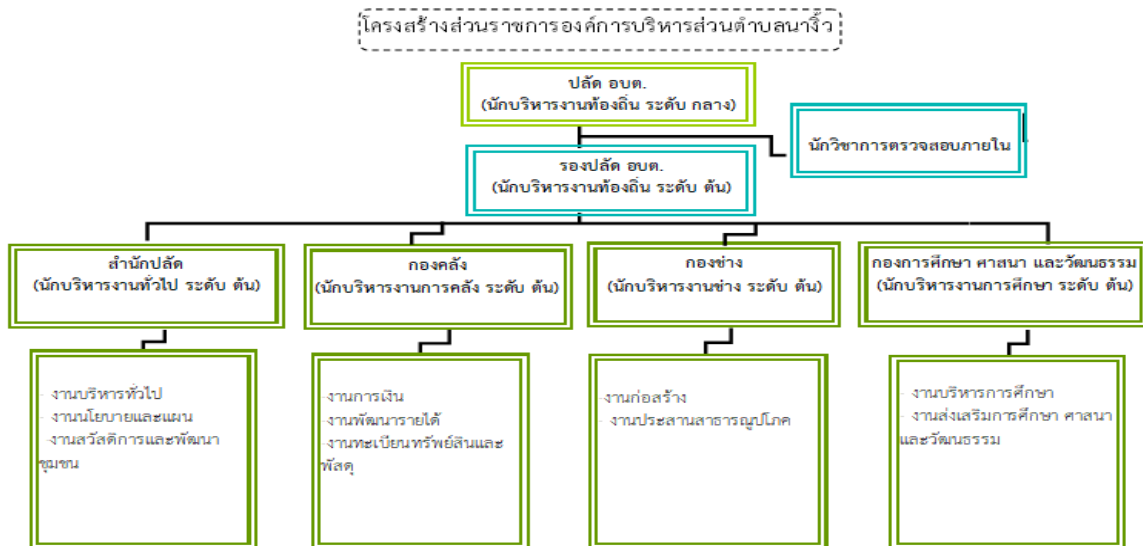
โครงสร้างส่วนราชการองค์การบริหารส่วนตำบลนาจิ๊ว

ปลัด อบต.
(นักบริหารงานท้องถิ่น ระดับ กลาง)

นักวิชาการตรวจสอบภายใน

รองปลัด อบต.
(นักบริหารงานท้องถิ่น ระดับ ต้น)

สำนักปลัด
(นักบริหารงานทั่วไป ระดับ ต้น)

-งานบริหารทั่วไป
-งานนโยบายและแผน
-งานสวัสดิการและพัฒนาชุมชน

กองคลัง
(นักบริหารงานการคลัง ระดับ ต้น)

-งานการเงิน
-งานพัฒนารายได้
-งานทะเบียนทรัพย์สินและพัสดุ

กองช่าง
(นักบริหารงานช่าง ระดับ ต้น)

-งานก่อสร้าง
-งานประสานสาธารณูปโภค

กองการศึกษา ศาสนา และวัฒนธรรม
(นักบริหารงานการศึกษา ระดับ ต้น)

-งานบริหารการศึกษา
-งานส่งเสริมการศึกษา ศาสนาและวัฒนธรรม